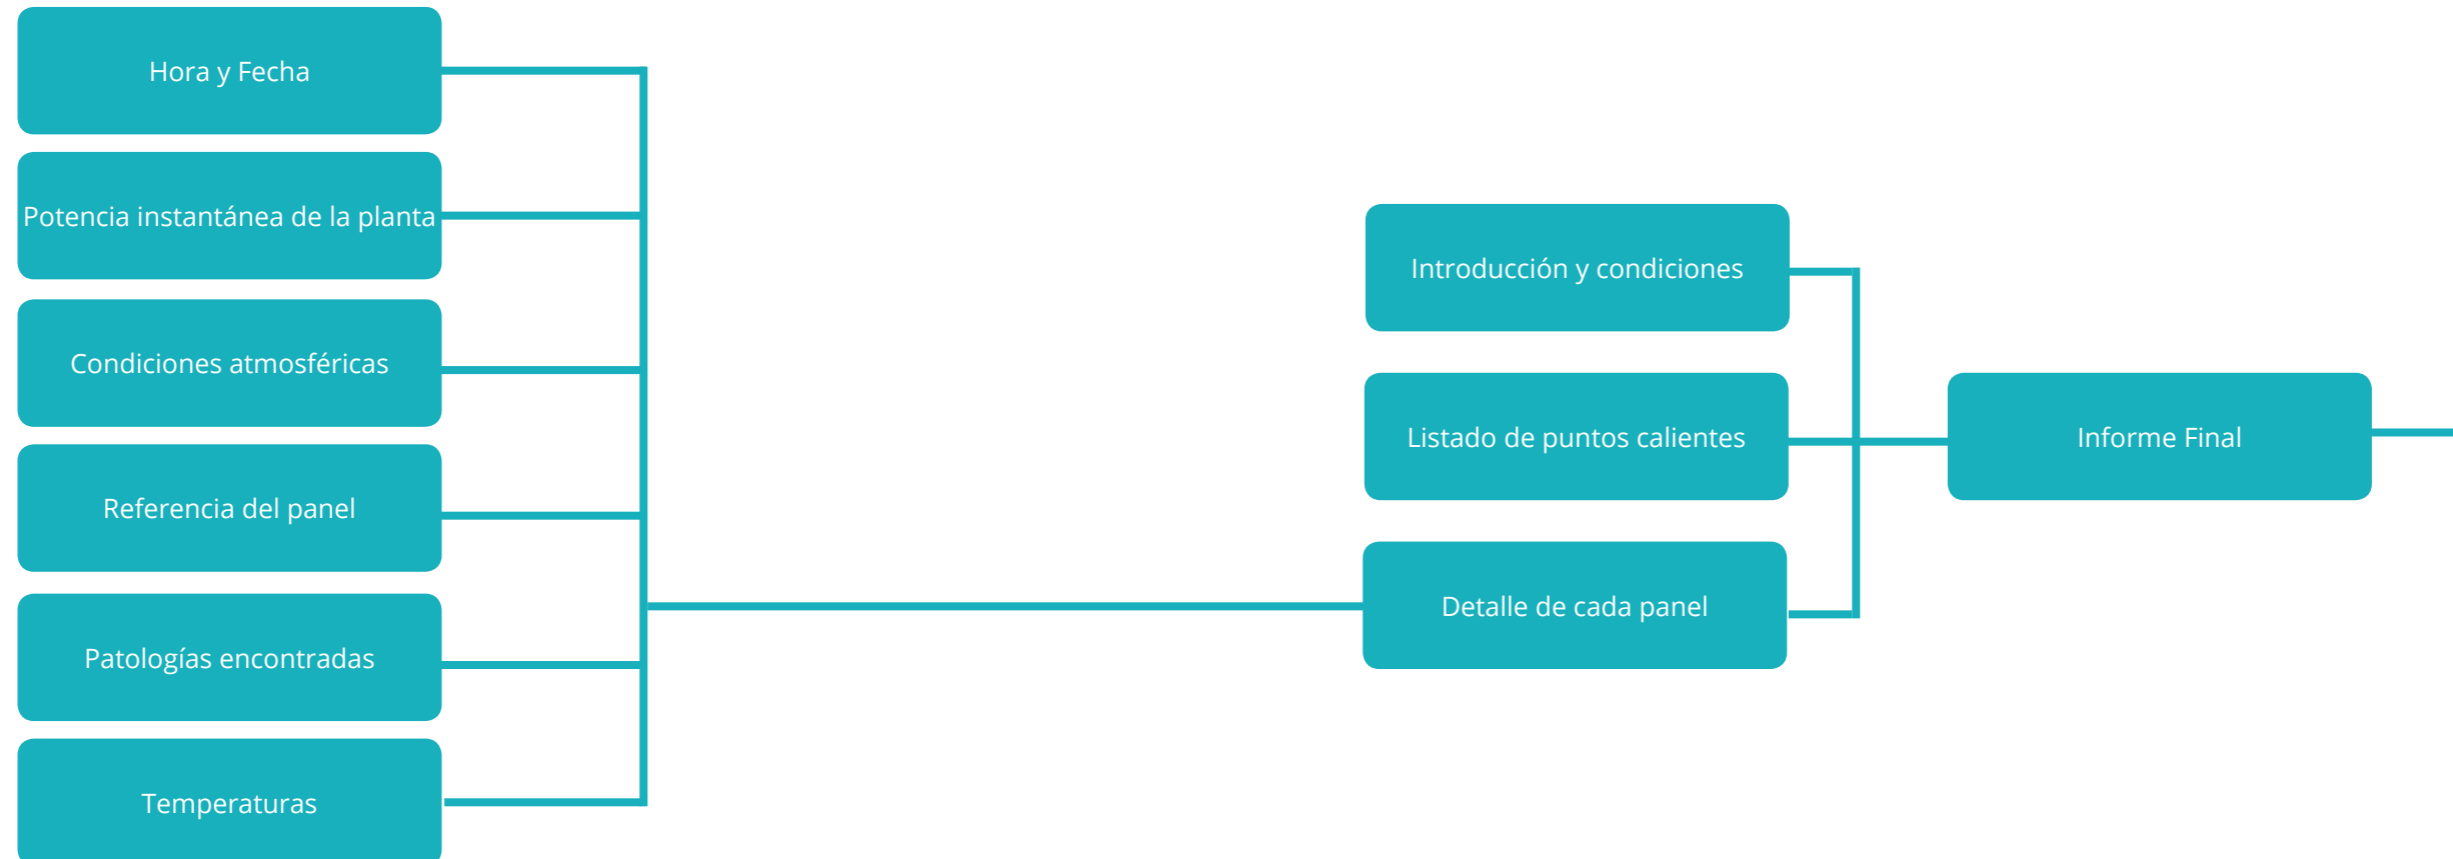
Hora y Fecha

Potencia instantánea de la planta

Condiciones atmosféricas

Referencia del panel

Patologías encontradas

Temperaturas

Introducción y condiciones

Listado de puntos calientes

Detalle de cada panel

Informe Final